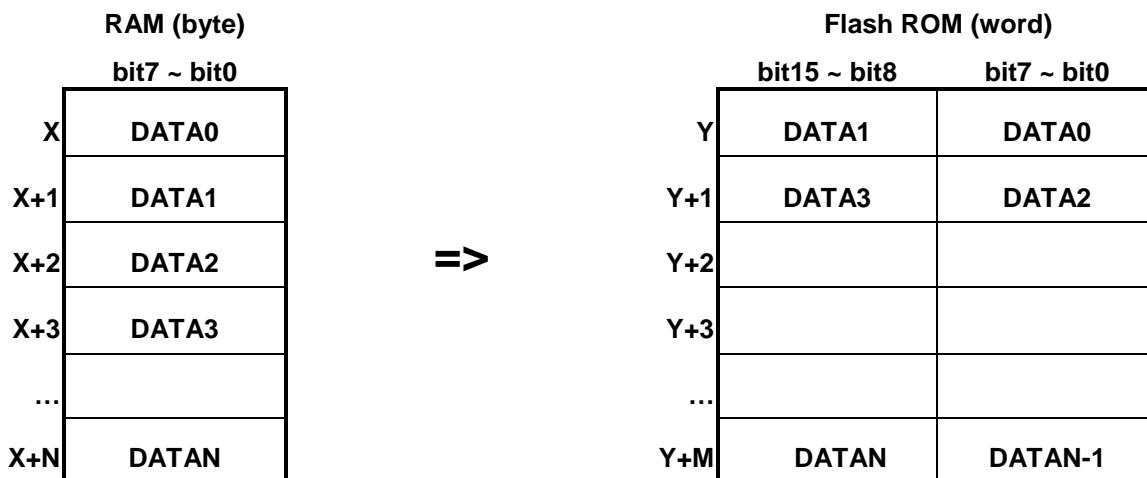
RAM (byte)

| | bit7 ~ bit0 |
|---|---|
| X | DATA0 |
| X+1 | DATA1 |
| X+2 | DATA2 |
| X+3 | DATA3 |
| … | |
| X+N | DATAN |

=>

Flash ROM (word)

| | bit15 ~ bit8 | bit7 ~ bit0 |
|---|---|---|
| Y | DATA1 | DATA0 |
| Y+1 | DATA3 | DATA2 |
| Y+2 | | |
| Y+3 | | |
| … | | |
| Y+M | DATAN | DATAN-1 |